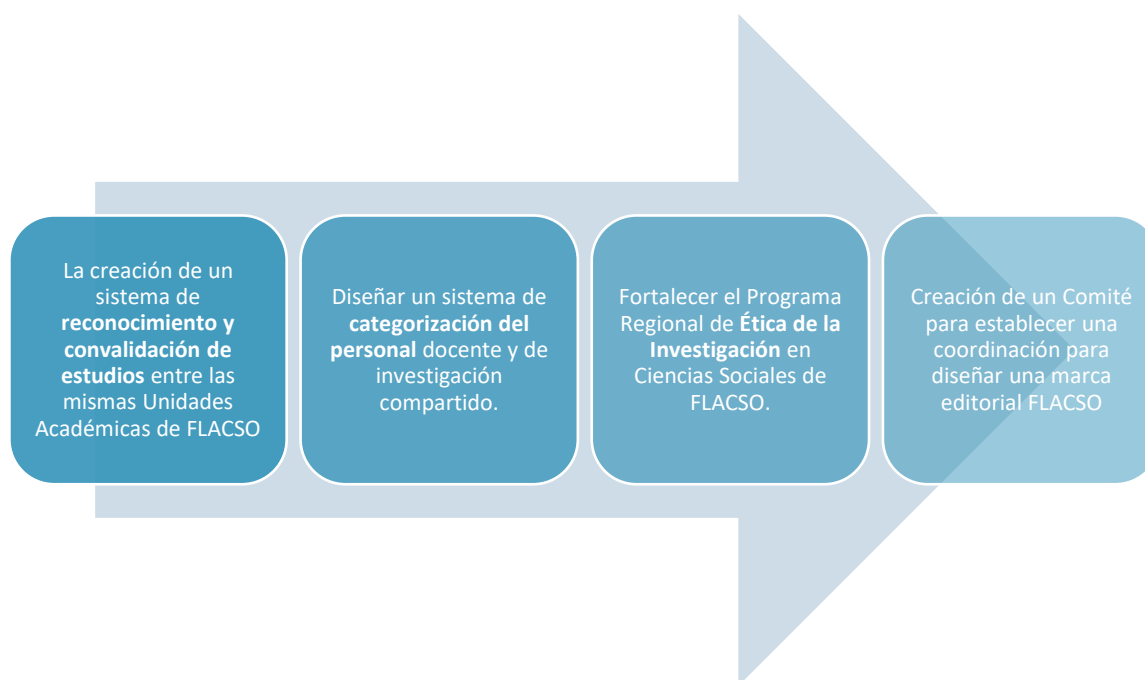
La creación de un sistema de **reconocimiento y convalidación de estudios** entre las mismas Unidades Académicas de FLACSO

Diseñar un sistema de **categorización del personal** docente y de investigación compartido.

Fortalecer el Programa Regional de **Ética de la Investigación** en Ciencias Sociales de FLACSO.

Creación de un Comité para establecer una coordinación para diseñar una marca editorial FLACSO